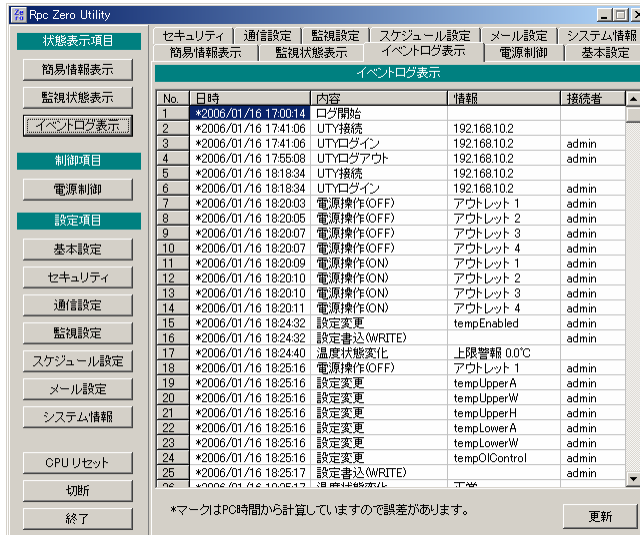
Rpc Zero Utility

状態表示項目
簡易情報表示
監視状態表示
イベントログ表示
制御項目
電源制御
設定項目
基本設定
セキュリティ
通信設定
監視設定
スケジュール設定
メール設定
システム情報
CPUリセット
切断
終了

セキュリティ | 通信設定 | 監視設定 | スケジュール設定 | メール設定 | システム情報
簡易情報表示 | 監視状態表示 | イベントログ表示 | 電源制御 | 基本設定

イベントログ表示

| No. | 日時 | 内容 | 情報 | 接続者 |
|---|---|---|---|---|
| 1 | *2006/01/16 17:00:14 | ログ開始 | | |
| 2 | *2006/01/16 17:41:06 | UTY接続 | 192.168.10.2 | |
| 3 | *2006/01/16 17:41:06 | UTYログイン | 192.168.10.2 | admin |
| 4 | *2006/01/16 17:55:08 | UTYログアウト | 192.168.10.2 | admin |
| 5 | *2006/01/16 18:18:34 | UTY接続 | 192.168.10.2 | |
| 6 | *2006/01/16 18:18:34 | UTYログイン | 192.168.10.2 | admin |
| 7 | *2006/01/16 18:20:03 | 電源操作(OFF) | アウトレット 1 | admin |
| 8 | *2006/01/16 18:20:05 | 電源操作(OFF) | アウトレット 2 | admin |
| 9 | *2006/01/16 18:20:07 | 電源操作(OFF) | アウトレット 3 | admin |
| 10 | *2006/01/16 18:20:07 | 電源操作(OFF) | アウトレット 4 | admin |
| 11 | *2006/01/16 18:20:09 | 電源操作(ON) | アウトレット 1 | admin |
| 12 | *2006/01/16 18:20:10 | 電源操作(ON) | アウトレット 2 | admin |
| 13 | *2006/01/16 18:20:10 | 電源操作(ON) | アウトレット 3 | admin |
| 14 | *2006/01/16 18:20:11 | 電源操作(ON) | アウトレット 4 | admin |
| 15 | *2006/01/16 18:24:32 | 設定変更 | tempEnabled | admin |
| 16 | *2006/01/16 18:24:32 | 設定書込(WRITE) | | admin |
| 17 | *2006/01/16 18:24:40 | 温度状態変化 | 上限警報 0.0℃ | |
| 18 | *2006/01/16 18:25:16 | 電源操作(OFF) | アウトレット 1 | admin |
| 19 | *2006/01/16 18:25:16 | 設定変更 | tempUpperA | admin |
| 20 | *2006/01/16 18:25:16 | 設定変更 | tempUpperW | admin |
| 21 | *2006/01/16 18:25:16 | 設定変更 | tempUpperH | admin |
| 22 | *2006/01/16 18:25:16 | 設定変更 | tempLowerA | admin |
| 23 | *2006/01/16 18:25:16 | 設定変更 | tempLowerW | admin |
| 24 | *2006/01/16 18:25:16 | 設定変更 | tempOIControl | admin |
| 25 | *2006/01/16 18:25:17 | 設定書込(WRITE) | | admin |
| 26 | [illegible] | 温度状態変化 | 正常 | |

*マークはPC時間から計算していますので誤差があります。
更新